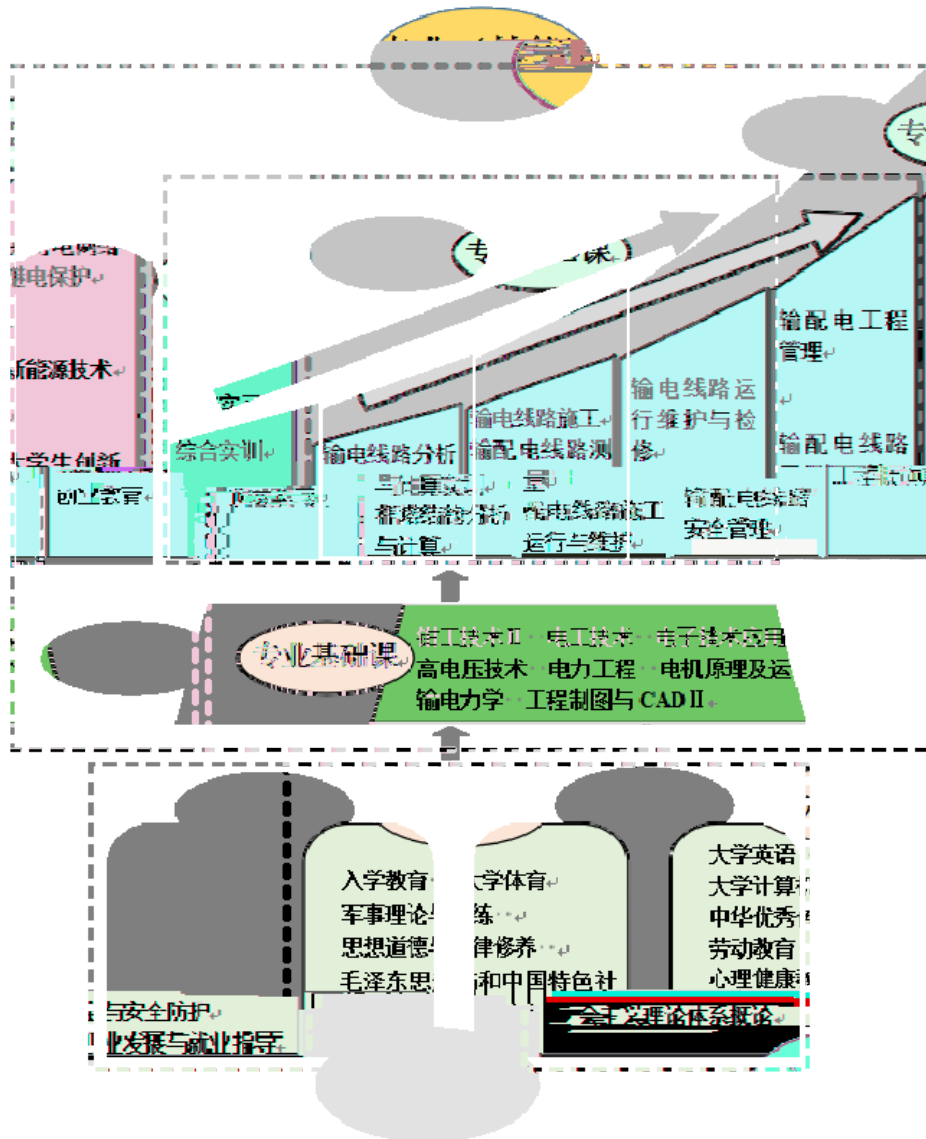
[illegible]

专

电网络
继电保护

新能源技术

学生创新

创业教育

专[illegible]课

综合实训

输电线路分析

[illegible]
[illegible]
与计算

输电线路施工
输配电线路测量

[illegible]
运行与维护

输电线路运行维护与检修

输配电线路
安全管理

输配电工程管理

输配电线路
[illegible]

专业基础课

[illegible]　电工技术　电子技术应用
高电压技术　电力工程　电机原理及运
输电力学　工程制图与 CAD Ⅱ

入学教育　大学体育
军事理论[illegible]练
思想道德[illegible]律修养
毛泽东思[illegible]和中国特色社
会主义理论体系概论

大学英语
大学计算
中华优秀
劳动教育
心理健康

与安全防护
业发展与就业指导